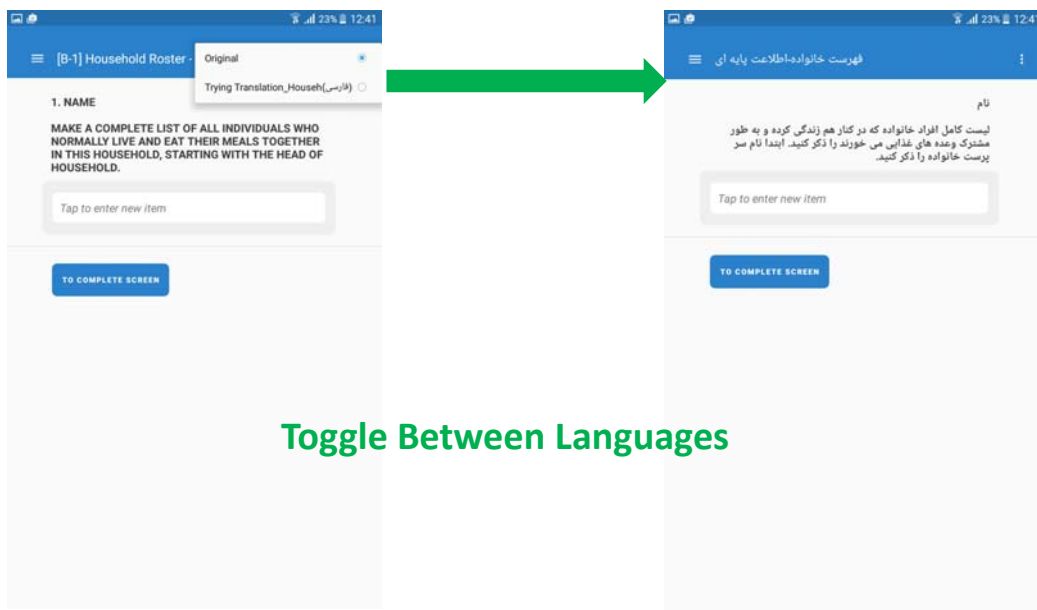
23% 12:41

[B-1] Household Roster -

Original

Trying Translation_Househ(فارسی)

1. NAME

MAKE A COMPLETE LIST OF ALL INDIVIDUALS WHO NORMALLY LIVE AND EAT THEIR MEALS TOGETHER IN THIS HOUSEHOLD, STARTING WITH THE HEAD OF HOUSEHOLD.

Tap to enter new item

TO COMPLETE SCREEN

23% 12:47

فهرست خانواده-اطلاعت پایه ای

نام

لیست کامل افراد خانواده که در کنار هم زندگی کرده و به طور مشترک وعده های غذایی می خورند را ذکر کنید. ابتدا نام سر پرست خانواده را ذکر کنید.

Tap to enter new item

TO COMPLETE SCREEN

Toggle Between Languages